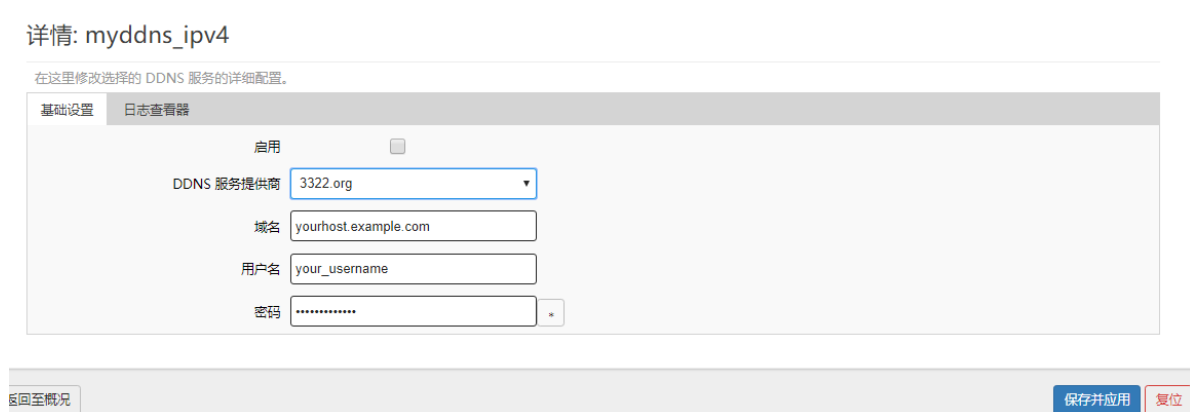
详情: myddns_ipv4

在这里修改选择的 DDNS 服务的详细配置。

基础设置 日志查看器

启用

DDNS 服务提供商 3322.org

域名 yourhost.example.com

用户名 your_username

密码 ••••••••••••• *

返回至概况

保存并应用 复位